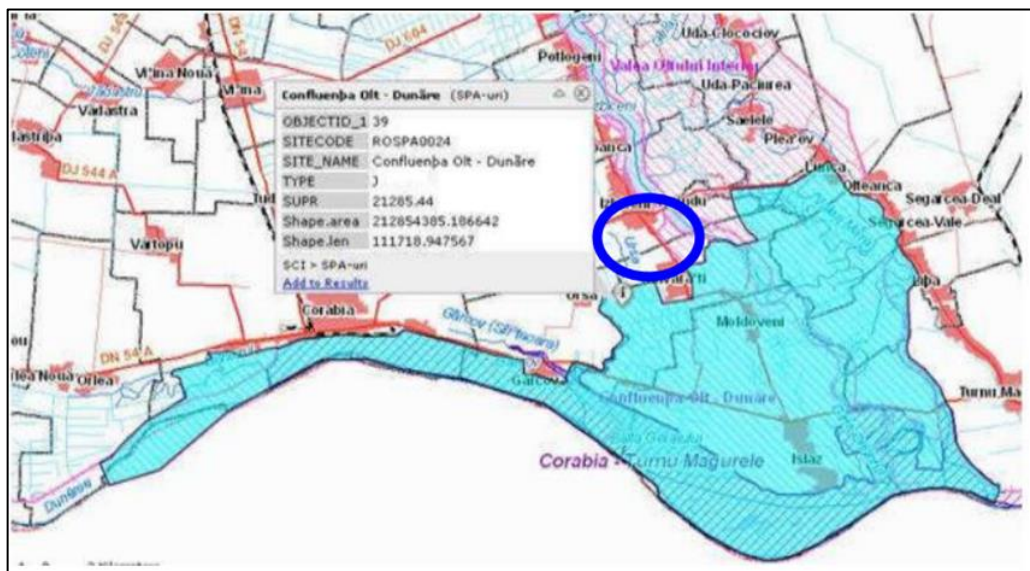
DJ 544
DN 54
Vişina Nouă
Vişina
Valastra
Iastripa
DJ 544 A
Vartopu
Potlogeni
Uda-Clocociov
Valea Oltului Inferior
Uda-Paciurea
Saelele
Plerev
Lunca
Olteanca
Segarcea-Deal
Segarcea-Vale
Izbiceni
Islaz
Corabia
DN 54 A
Orlea Nouă
Orlea
Garcov
Moldoveni
Confluenţa Olt - Dunăre
Turnu Ma
Corabia - Turnu Magurele
Islaz
Dunărea

Confluenţa Olt - Dunăre (SPA-uri)

| OBJECTID_1 | 39 |
|---|---|
| SITECODE | ROSPA0024 |
| SITE_NAME | Confluenţa Olt - Dunăre |
| TYPE | J |
| SUPR | 21285.44 |
| Shape.area | 212854385.186642 |
| Shape.len | 111718.947567 |

SCI > SPA-uri
Add to Results